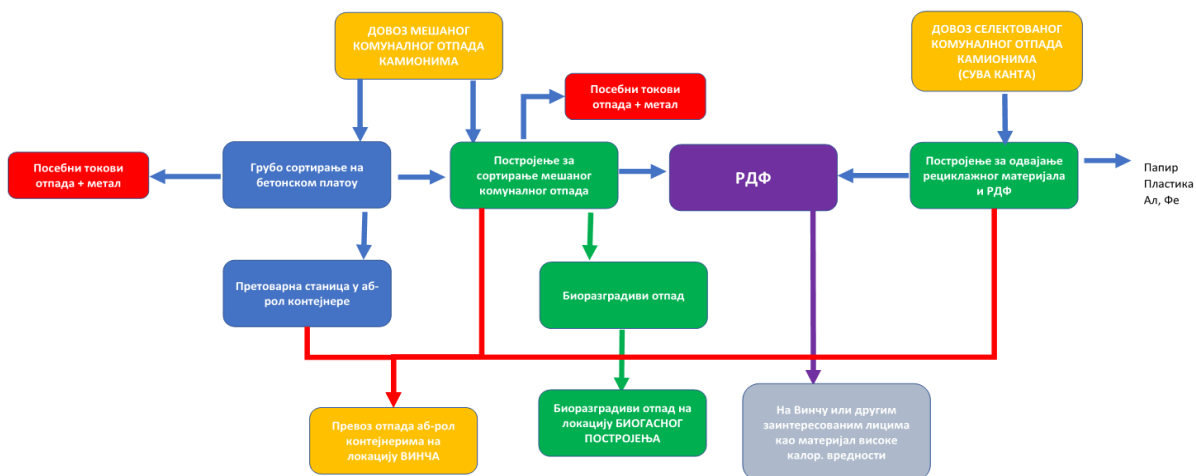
ДОВОЗ МЕШАНОГ КОМУНАЛНОГ ОТПАДА КАМИОНИМА

ДОВОЗ СЕЛЕКТОВАНОГ КОМУНАЛНОГ ОТПАДА КАМИОНИМА (СУВА КАНТА)

Посебни токови отпада + метал

Посебни токови отпада + метал

Грубо сортирање на бетонском платоу

Постројење за сортирање мешаног комуналног отпада

РДФ

Постројење за одвајање рециклажног материјала и РДФ

Папир
Пластика
Ал, Фе

Претоварна станица у аб-рол контејнере

Биоразградиви отпад

Превоз отпада аб-рол контејнерима на локацију ВИНЧА

Биоразградиви отпад на локацију БИОГАСНОГ ПОСТРОЈЕЊА

На Винчу или другим заинтересованим лицима као материјал високе калор. вредности